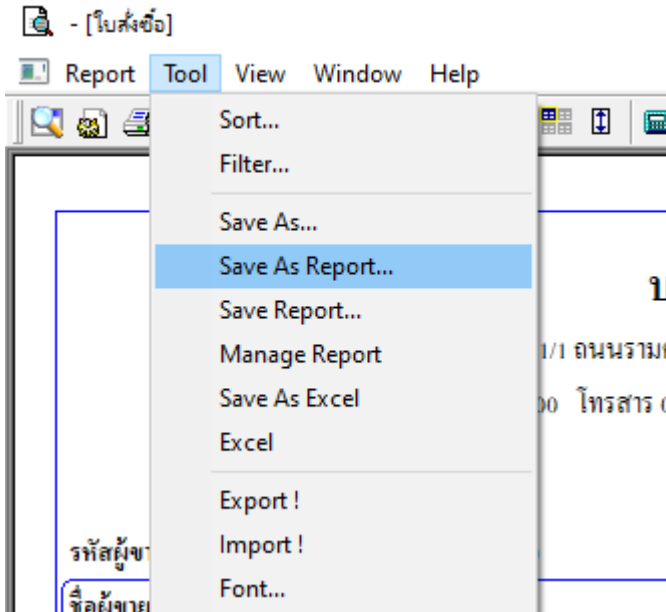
- [ใบสั่งซื้อ]

Report Tool View Window Help

Sort...
Filter...
Save As...
Save As Report...
Save Report...
Manage Report
Save As Excel
Excel
Export !
Import !
Font...

บ

1/1 ถนนราม

00 โทรสาร

รหัสผู้ขา

ชื่อผู้ขาย